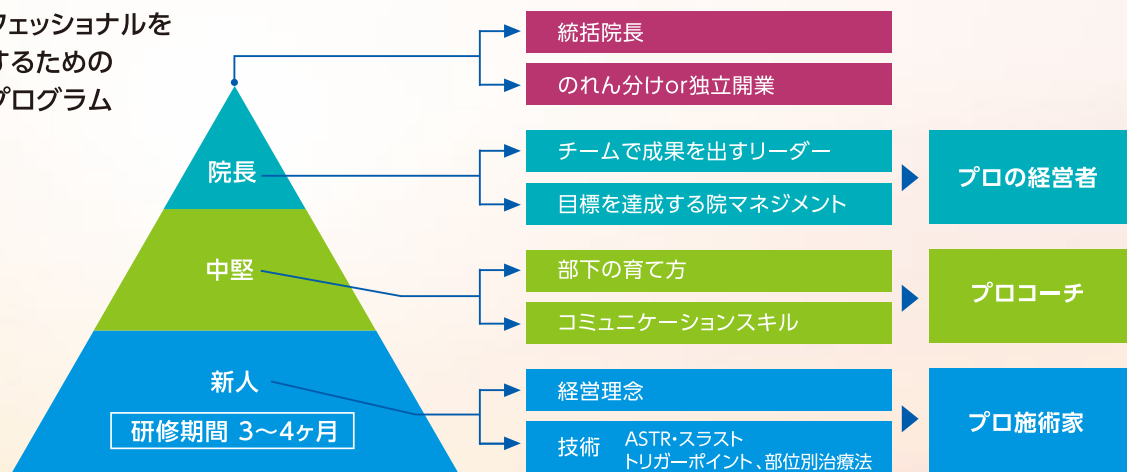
ェッショナルを
するための
プログラム

院長
中堅
新人
研修期間 3〜4ヶ月

統括院長
のれん分けor独立開業

チームで成果を出すリーダー
目標を達成する院マネジメント
プロの経営者

部下の育て方
コミュニケーションスキル
プロコーチ

経営理念
技術 ASTR・スラスト トリガーポイント、部位別治療法
プロ施術家